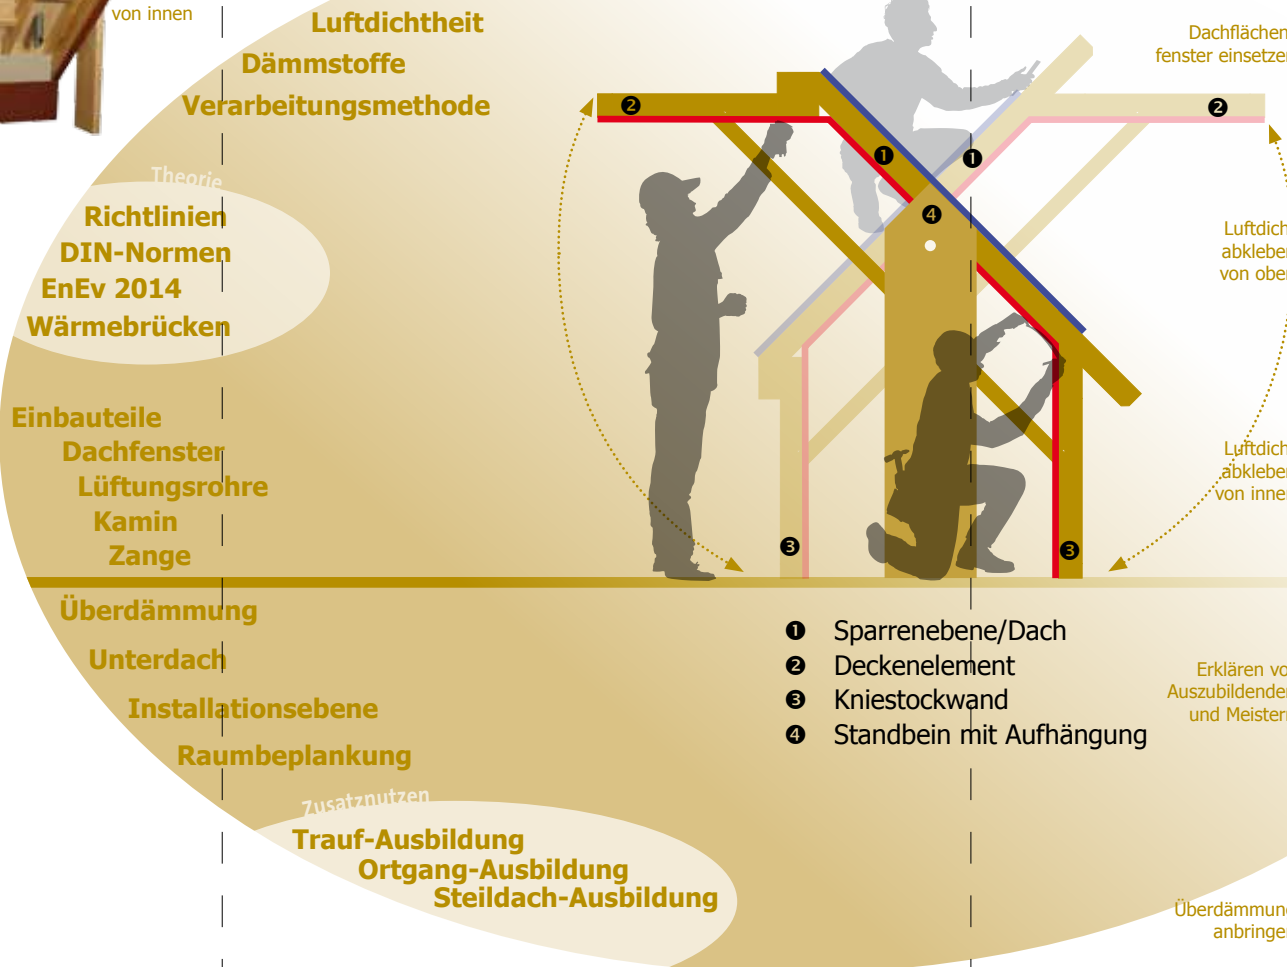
von innen

Luftdichtheit
Dämmstoffe
Verarbeitungsmethode

Theorie
Richtlinien
DIN-Normen
EnEv 2014
Wärmebrücken

Einbauteile
Dachfenster
Lüftungsrohre
Kamin
Zange

Überdämmung
Unterdach
Installationsebene
Raumbeplankung

Zusatznutzen
Trauf-Ausbildung
Ortgang-Ausbildung
Steildach-Ausbildung

❷ ❷ ❶ ❶ ❹ ❸ ❸

❶ Sparrenebene/Dach
❷ Deckenelement
❸ Kniestockwand
❹ Standbein mit Aufhängung

Dachflächen fenster einsetze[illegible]

Luftdich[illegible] abkleber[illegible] von ober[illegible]

Luftdich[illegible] abkleber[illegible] von inne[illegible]

Erklären vo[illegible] Auszubildender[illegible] und Meister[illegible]

Überdämmun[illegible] anbringe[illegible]